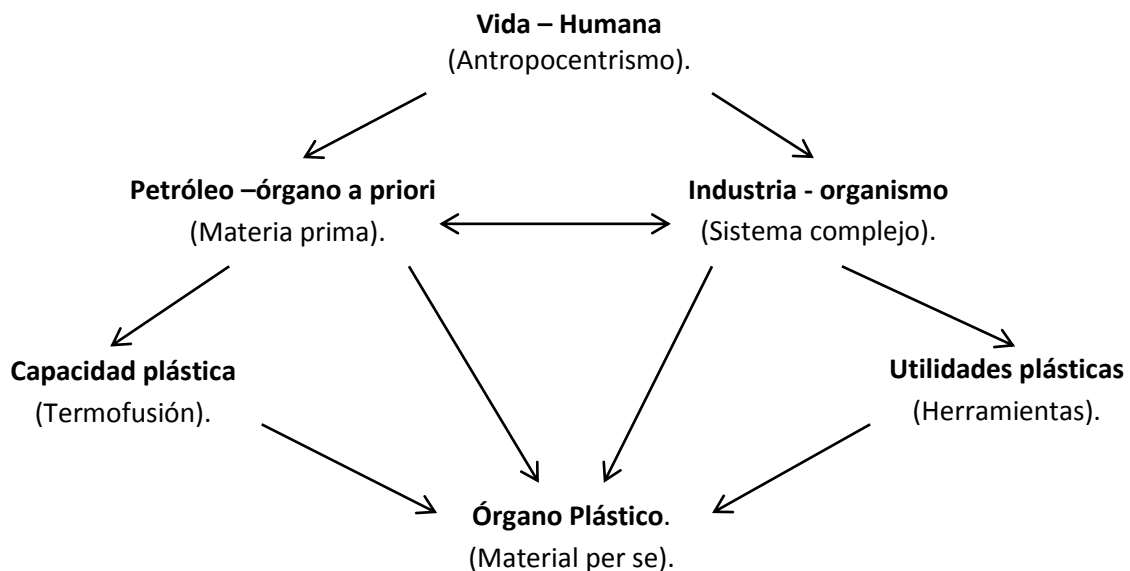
Vida – Humana
(Antropocentrismo).

Petróleo –órgano a priori
(Materia prima).

Industria - organismo
(Sistema complejo).

Capacidad plástica
(Termofusión).

Utilidades plásticas
(Herramientas).

Órgano Plástico.
(Material per se).